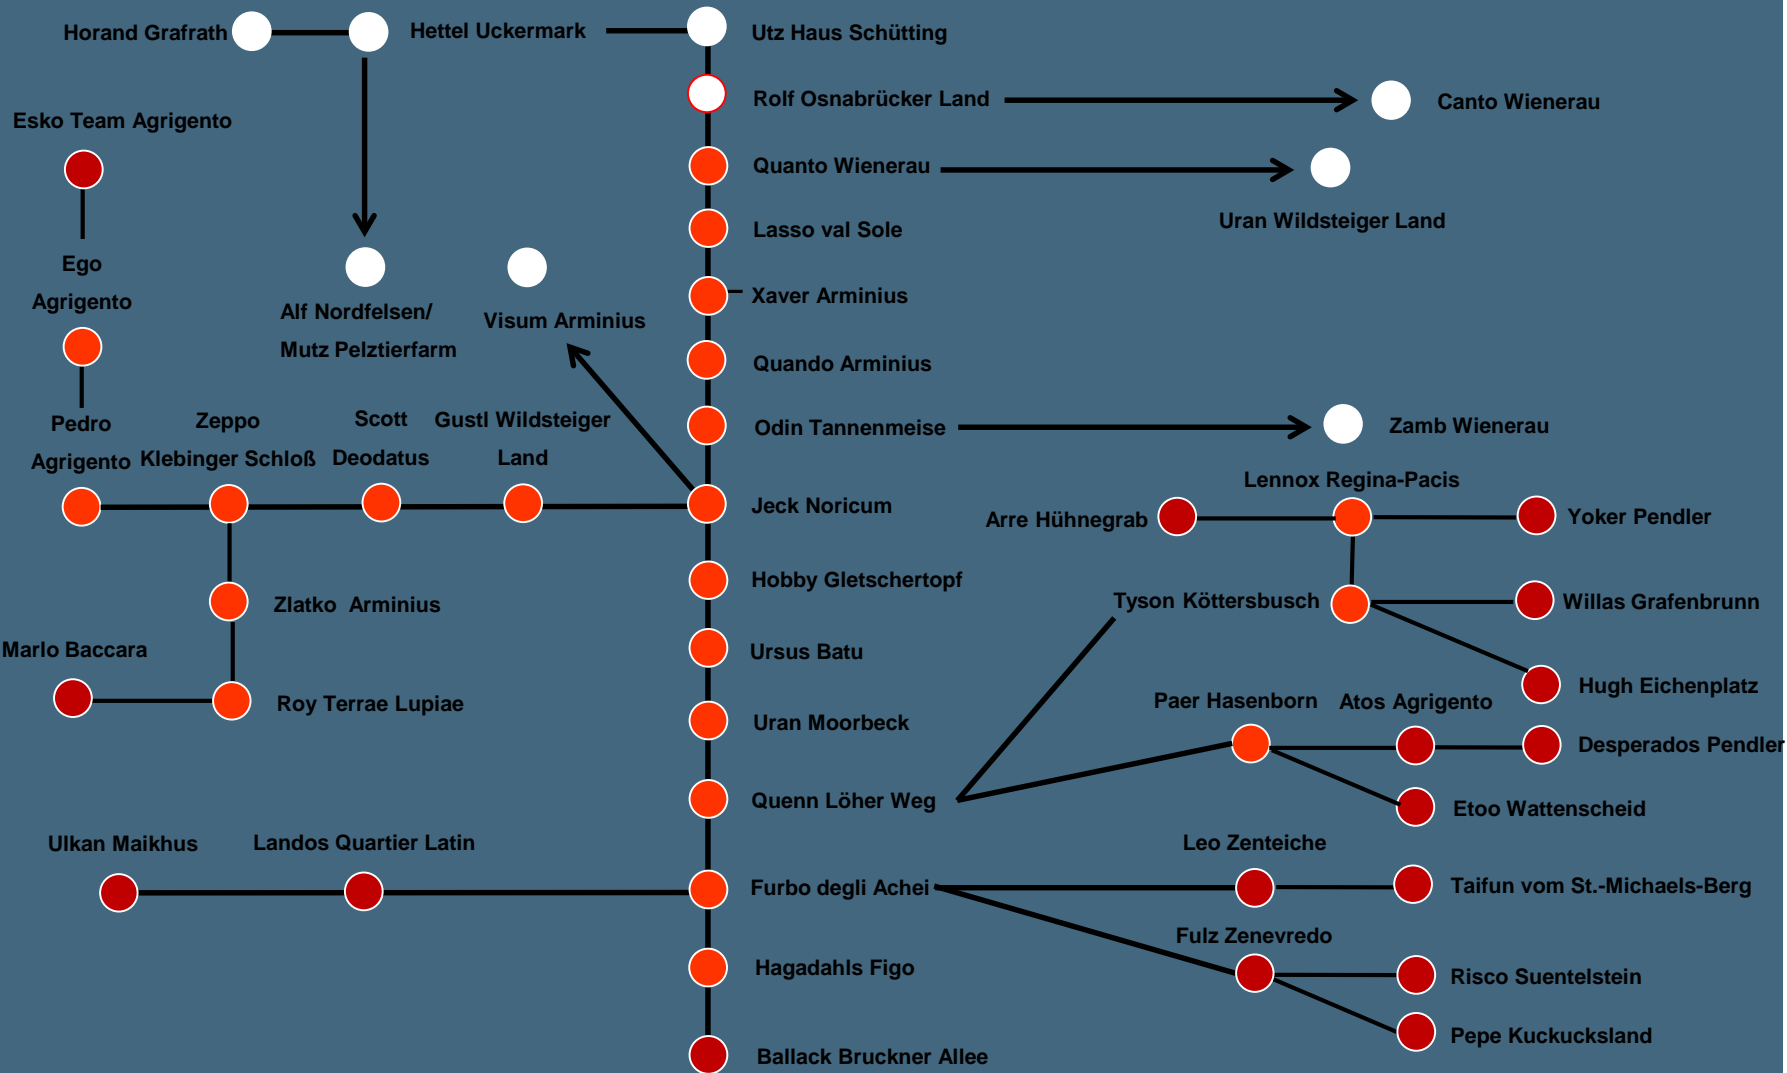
Horand Grafrath

Hettel Uckermark

Utz Haus Schütting

Esko Team Agrigento

Rolf Osnabrücker Land

Canto Wienerau

Quanto Wienerau

Uran Wildsteiger Land

Lasso val Sole

Ego Agrigento

Alf Nordfelsen/ Mutz Pelztierfarm

Visum Arminius

Xaver Arminius

Quando Arminius

Pedro Agrigento

Zeppo Klebinger Schloß

Scott Deodatus

Gustl Wildsteiger Land

Odin Tannenmeise

Zamb Wienerau

Jeck Noricum

Lennox Regina-Pacis

Arre Hühnegrab

Yoker Pendler

Hobby Gletschertopf

Zlatko Arminius

Tyson Köttersbusch

Willas Grafenbrunn

Marlo Baccara

Ursus Batu

Roy Terrae Lupiae

Hugh Eichenplatz

Paer Hasenborn

Atos Agrigento

Uran Moorbeck

Desperados Pendler

Quenn Löher Weg

Etoo Wattenscheid

Ulkan Maikhus

Landos Quartier Latin

Leo Zenteiche

Furbo degli Achei

Taifun vom St.-Michaels-Berg

Fulz Zenevredo

Hagadahls Figo

Risco Suentelstein

Pepe Kuckucksland

Ballack Bruckner Allee